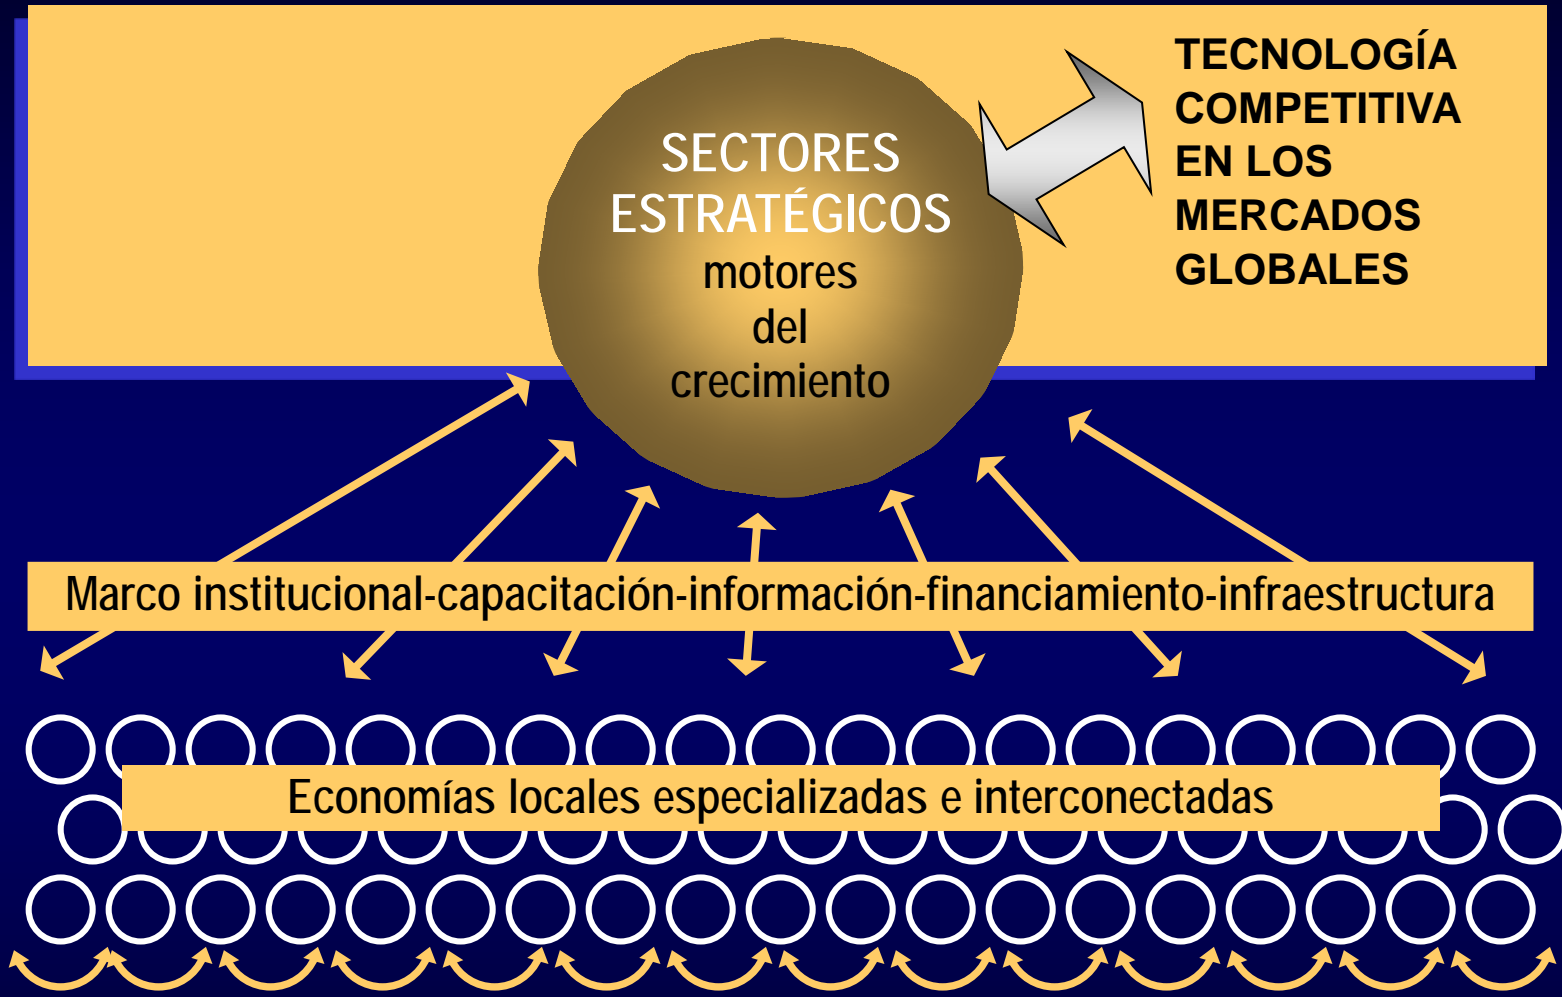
SECTORES ESTRATÉGICOS motores del crecimiento

TECNOLOGÍA COMPETITIVA EN LOS MERCADOS GLOBALES

Marco institucional-capacitación-información-financiamiento-infraestructura

Economías locales especializadas e interconectadas